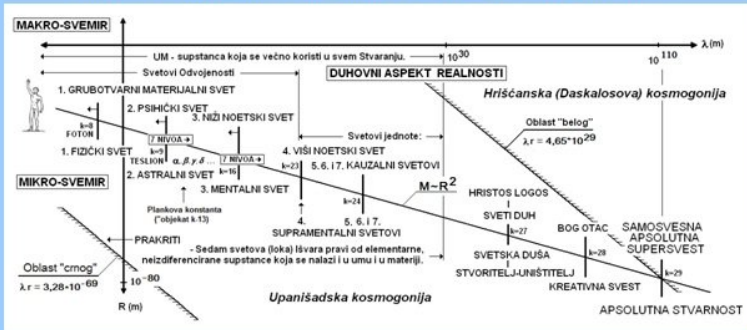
MAKRO-SVEMIR

UM - supstanca koja se večno koristi u svem Stvaranju.

$\lambda$ (m)

$10^{30}$

$10^{110}$

Svetovi Odvojenosti

DUHOVNI ASPEKT REALNOSTI

Hrišćanska (Daskalosova) kosmogonija

1. GRUBOTVARNI MATERIJALNI SVET

2. PSIHIČKI SVET

3. NIŽI NOETSKI SVET

k=8

FOTON

k=9

7 NIVOA

Svetovi Jednote:

Oblast "belog"

$\lambda r = 4,65 \cdot 10^{29}$

1. FIZIČKI SVET

TESLION

$\alpha, \beta, \gamma, \delta$ ...

7 NIVOA

4. VIŠI NOETSKI SVET

k=23

5. 6. i 7. KAUZALNI SVETOVI

MIKRO-SVEMIR

2. ASTRALNI SVET

k=16

3. MENTALNI SVET

k=24

$M \sim R^2$

HRISTOS LOGOS

Plankova konstanta ("objekat k.13)

4.

5. 6. i 7.

SUPRAMENTALNI SVETOVI

SVETI DUH

k=27

BOG OTAC

SAMOSVESNA APSOLUTNA SUPERSVEST

PRAKRITI

- Sedam svetova (loka) Išvara pravi od elementarne, neizdiferencirane supstance koja se nalazi i u umu i u materiji.

SVETSKA DUŠA

k=28

STVORITELJ-UNIŠTITELJ

KREATIVNA SVEST

k=29

Oblast "crnog"

$\lambda r = 3,28 \cdot 10^{-69}$

$10^{-80}$

R (m)

Upanišadska kosmogonija

APSOLUTNA STVARNOST